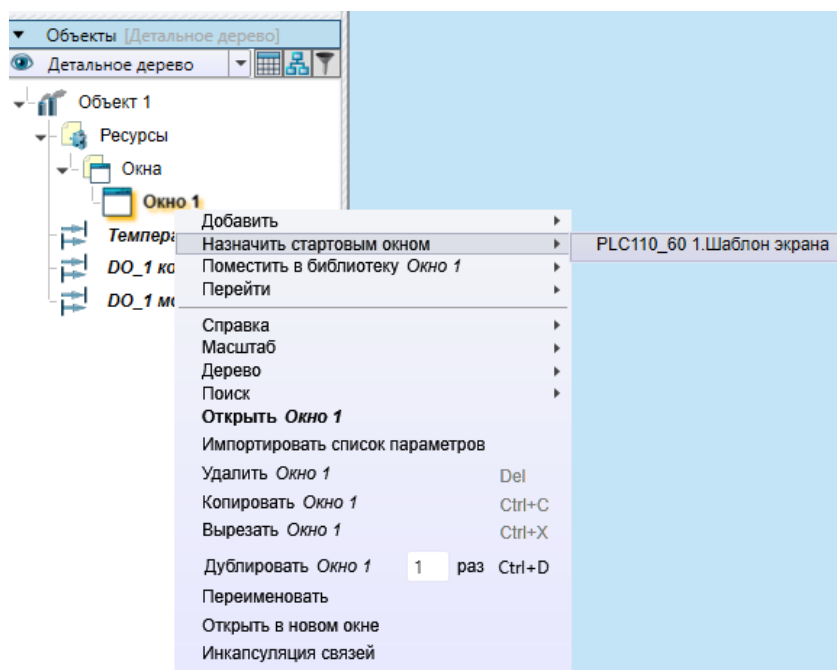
Объекты [Детальное дерево]
Детальное дерево
Объект 1
Ресурсы
Окна
Окно 1
Темпера
DO_1 ко
DO_1 мо
Добавить
Назначить стартовым окном
PLC110_60 1.Шаблон экрана
Поместить в библиотеку Окно 1
Перейти
Справка
Масштаб
Дерево
Поиск
Открыть Окно 1
Импортировать список параметров
Удалить Окно 1 Del
Копировать Окно 1 Ctrl+C
Вырезать Окно 1 Ctrl+X
Дублировать Окно 1 1 раз Ctrl+D
Переименовать
Открыть в новом окне
Инкапсуляция связей